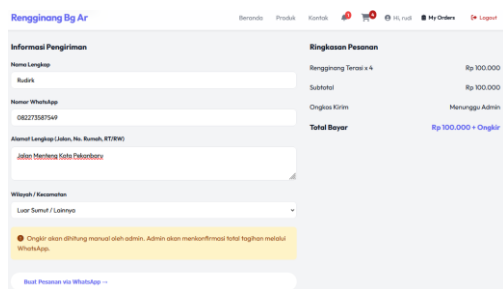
Rengginang Bg Ar

Beranda Produk Kontak 1 4 Hi, rudi My Orders Logout

Informasi Pengiriman

Nama Lengkap

Rudirk

Nomor WhatsApp

082273587549

Alamat Lengkap (Jalan, No. Rumah, RT/RW)

Jalan Menteng Kota Pekanbaru

Wilayah / Kecamatan

Luar Sumut / Lainnya

Ongkir akan dihitung manual oleh admin. Admin akan mengkonfirmasi total tagihan melalui WhatsApp.

Buat Pesanan via WhatsApp →

Ringkasan Pesanan

| | |
|---|---|
| Rengginang Terasi x 4 | Rp 100.000 |
| Subtotal | Rp 100.000 |
| Ongkos Kirim | Menunggu Admin |
| Total Bayar | Rp 100.000 + Ongkir |